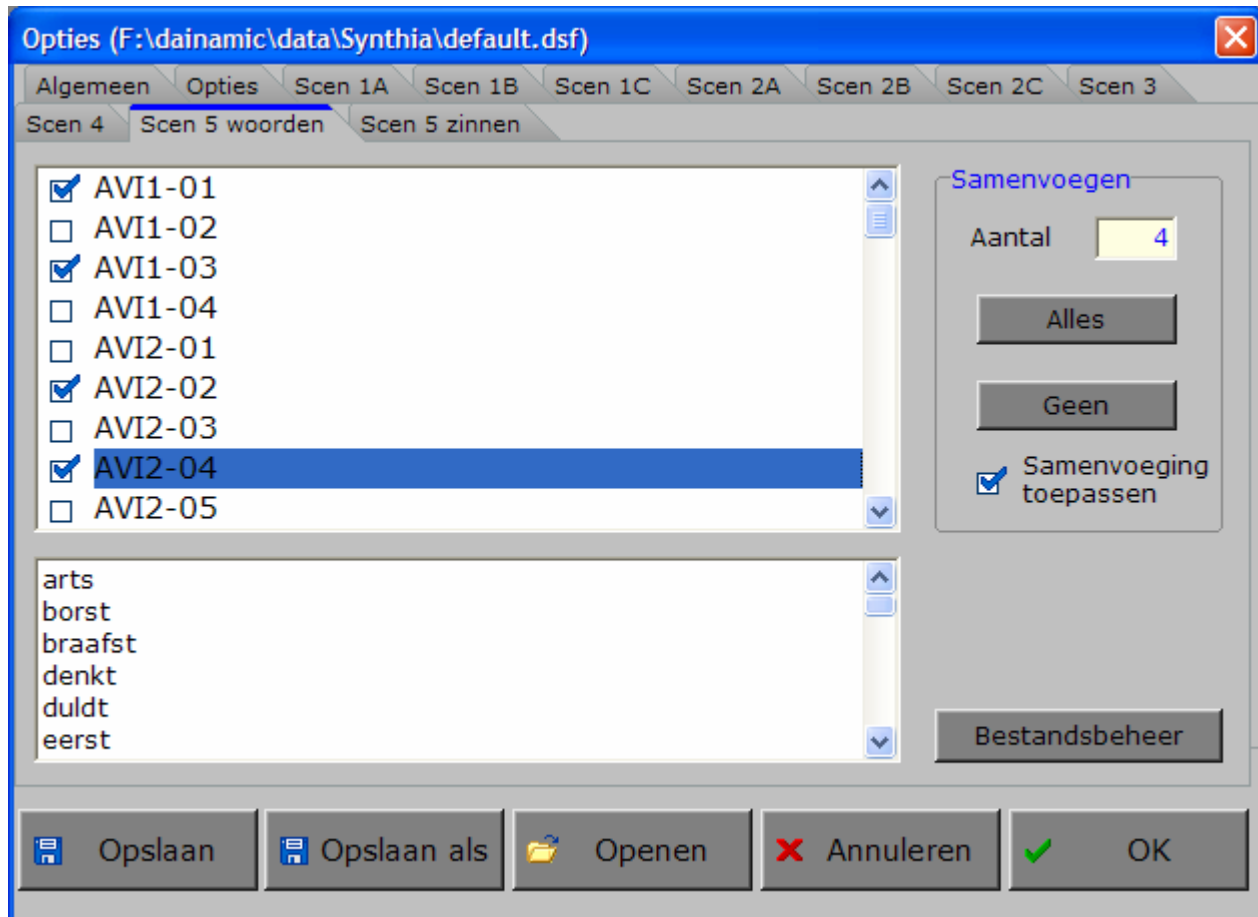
Opties (F:\dainamic\data\Synthia\default.dsf)

Algemeen | Opties | Scen 1A | Scen 1B | Scen 1C | Scen 2A | Scen 2B | Scen 2C | Scen 3
Scen 4 | Scen 5 woorden | Scen 5 zinnen

☑ AVI1-01
☐ AVI1-02
☑ AVI1-03
☐ AVI1-04
☐ AVI2-01
☑ AVI2-02
☐ AVI2-03
☑ AVI2-04
☐ AVI2-05

Samenvoegen
Aantal 4
Alles
Geen
☑ Samenvoeging toepassen

arts
borst
braafst
denkt
duldt
eerst

Bestandsbeheer

Opslaan
Opslaan als
Openen
Annuleren
OK